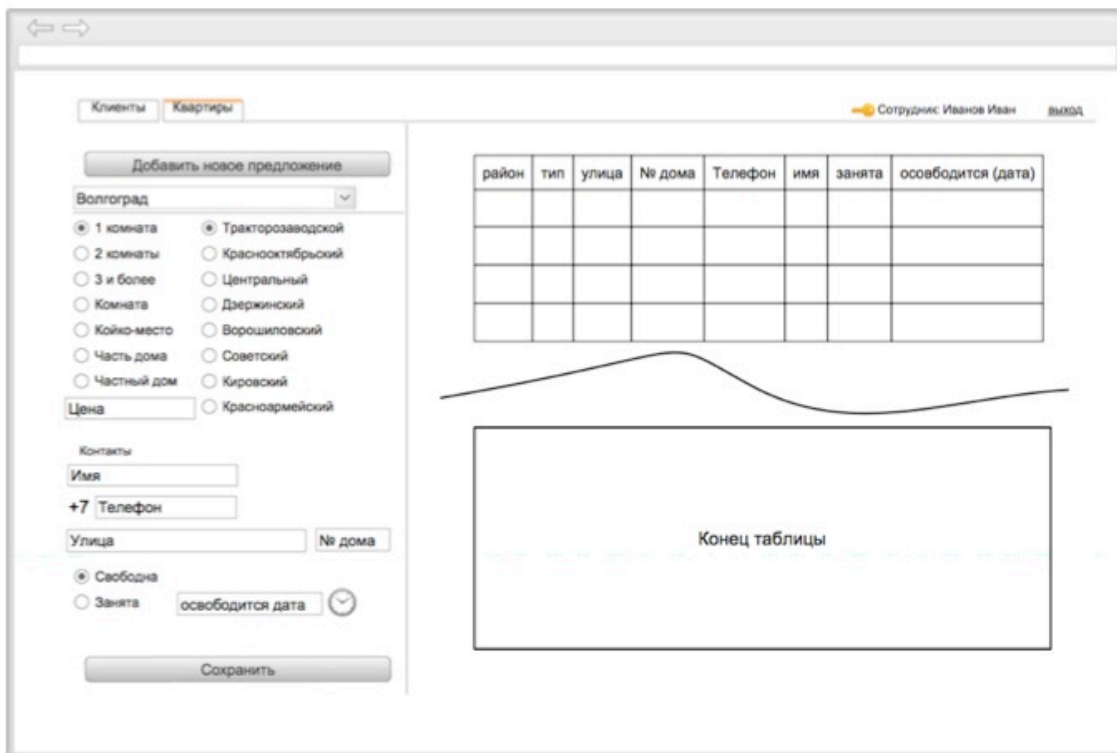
Клиенты | Квартиры

Сотрудник: Иванов Иван выход

Добавить новое предложение

Волгоград

1 комната
2 комнаты
3 и более
Комната
Койко-место
Часть дома
Частный дом

Тракторозаводской
Краснооктябрьский
Центральный
Дзержинский
Ворошиловский
Советский
Кировский
Красноармейский

Цена

Контакты

Имя

+7 Телефон

Улица

№ дома

Свободна
Занята

освободится дата

Сохранить

| район | тип | улица | № дома | Телефон | имя | занята | освободится (дата) |
|---|---|---|---|---|---|---|---|
| | | | | | | | |
| | | | | | | | |
| | | | | | | | |
| | | | | | | | |

Конец таблицы